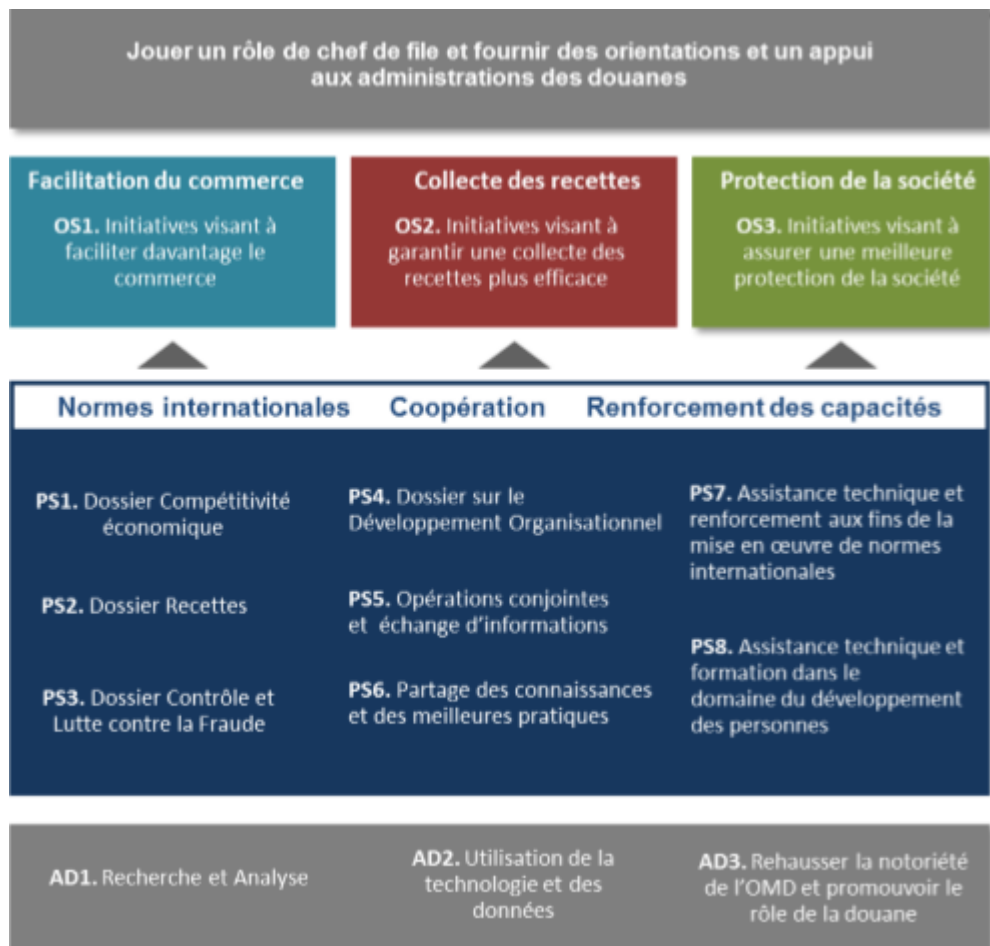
Jouer un rôle de chef de file et fournir des orientations et un appui aux administrations des douanes

Facilitation du commerce

OS1. Initiatives visant à faciliter davantage le commerce

Collecte des recettes

OS2. Initiatives visant à garantir une collecte des recettes plus efficace

Protection de la société

OS3. Initiatives visant à assurer une meilleure protection de la société

Normes internationales

Coopération

Renforcement des capacités

PS1. Dossier Compétitivité économique

PS2. Dossier Recettes

PS3. Dossier Contrôle et Lutte contre la Fraude

PS4. Dossier sur le Développement Organisationnel

PS5. Opérations conjointes et échange d'informations

PS6. Partage des connaissances et des meilleures pratiques

PS7. Assistance technique et renforcement aux fins de la mise en œuvre de normes internationales

PS8. Assistance technique et formation dans le domaine du développement des personnes

AD1. Recherche et Analyse

AD2. Utilisation de la technologie et des données

AD3. Rehausser la notoriété de l'OMD et promouvoir le rôle de la douane